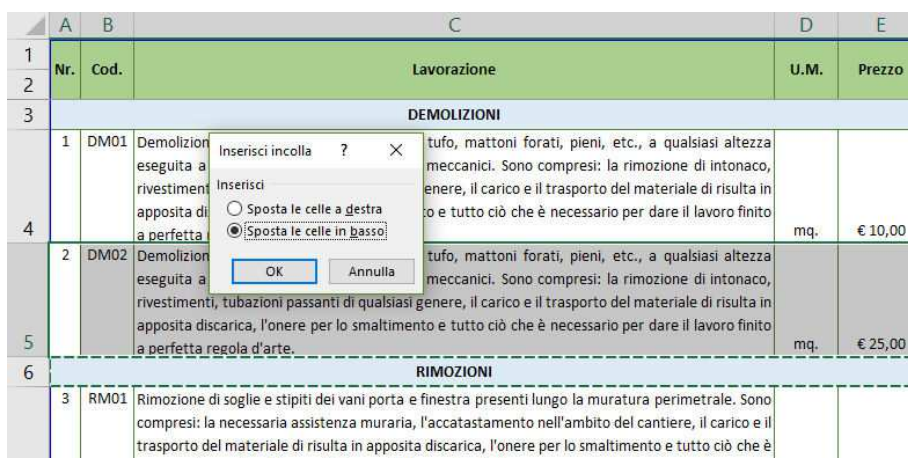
| | A | B | C | D | E |
|---|---|---|---|---|---|
| 1 2 | Nr. | Cod. | Lavorazione | U.M. | Prezzo |
| 3 | | | DEMOLIZIONI | | |
| 4 | 1 | DM01 | Demolizion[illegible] tufo, mattoni forati, pieni, etc., a qualsiasi altezza eseguita a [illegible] meccanici. Sono compresi: la rimozione di intonaco, rivestiment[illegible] enere, il carico e il trasporto del materiale di risulta in apposita di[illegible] o e tutto ciò che è necessario per dare il lavoro finito a perfetta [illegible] | mq. | € 10,00 |
| 5 | 2 | DM02 | Demolizion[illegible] tufo, mattoni forati, pieni, etc., a qualsiasi altezza eseguita a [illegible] meccanici. Sono compresi: la rimozione di intonaco, rivestimenti, tubazioni passanti di qualsiasi genere, il carico e il trasporto del materiale di risulta in apposita discarica, l'onere per lo smaltimento e tutto ciò che è necessario per dare il lavoro finito a perfetta regola d'arte. | mq. | € 25,00 |
| 6 | | | RIMOZIONI | | |
| | 3 | RM01 | Rimozione di soglie e stipiti dei vani porta e finestra presenti lungo la muratura perimetrale. Sono compresi: la necessaria assistenza muraria, l'accatastamento nell'ambito del cantiere, il carico e il trasporto del materiale di risulta in apposita discarica, l'onere per lo smaltimento e tutto ciò che è | | |

Inserisci incolla ? ×

Inserisci

Sposta le celle a destra

Sposta le celle in basso

OK Annulla